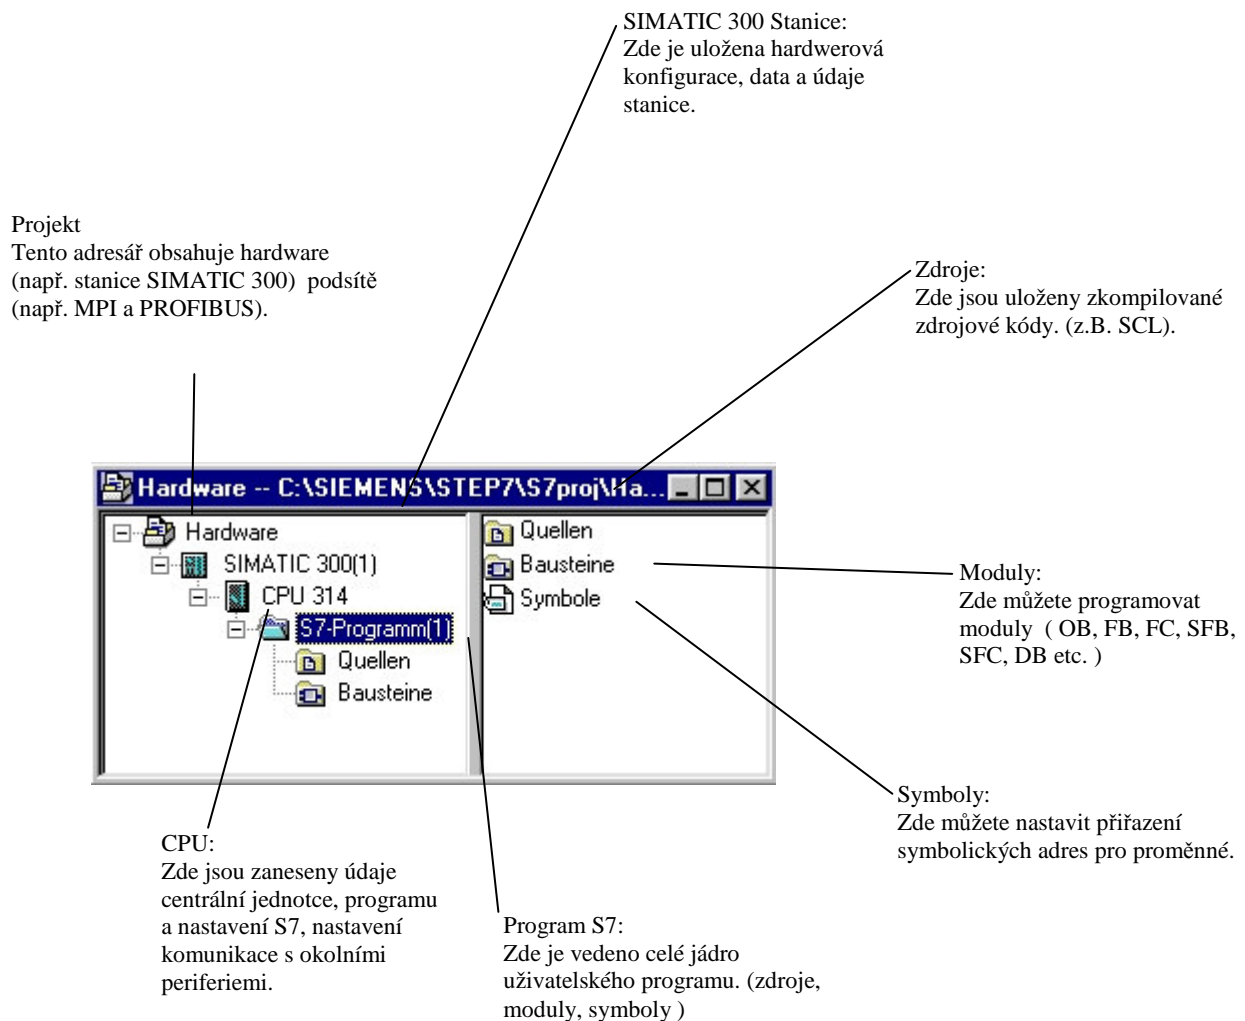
SIMATIC 300 Stanice:
Zde je uložena hardwerová konfigurace, data a údaje stanice.

Projekt
Tento adresář obsahuje hardware (např. stanice SIMATIC 300) podsítě (např. MPI a PROFIBUS).

Zdroje:
Zde jsou uloženy zkompilované zdrojové kódy. (z.B. SCL).

Hardware -- C:\SIEMENS\STEP7\S7proj\Ha...

Hardware
SIMATIC 300(1)
CPU 314
S7-Programm(1)
Quellen
Bausteine

Quellen
Bausteine
Symbole

Moduly:
Zde můžete programovat moduly ( OB, FB, FC, SFB, SFC, DB etc. )

Symboly:
Zde můžete nastavit přiřazení symbolických adres pro proměnné.

CPU:
Zde jsou zaneseny údaje centrální jednotce, programu a nastavení S7, nastavení komunikace s okolními periferiemi.

Program S7:
Zde je vedeno celé jádro uživatelského programu. (zdroje, moduly, symboly )